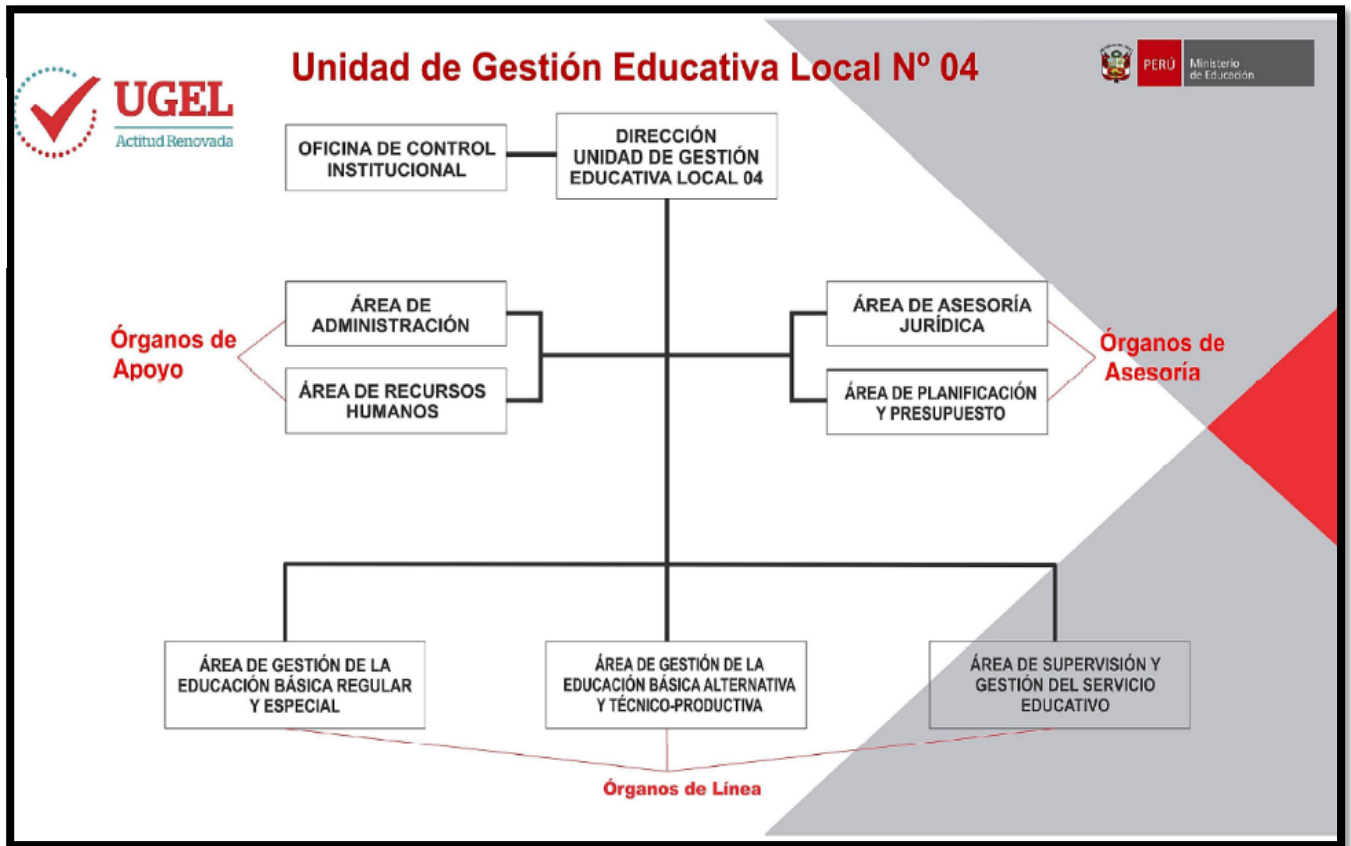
UGEL
Actitud Renovada

Unidad de Gestión Educativa Local Nº 04

PERÚ Ministerio de Educación

OFICINA DE CONTROL INSTITUCIONAL

DIRECCIÓN UNIDAD DE GESTIÓN EDUCATIVA LOCAL 04

Órganos de Apoyo

ÁREA DE ADMINISTRACIÓN

ÁREA DE RECURSOS HUMANOS

ÁREA DE ASESORÍA JURÍDICA

ÁREA DE PLANIFICACIÓN Y PRESUPUESTO

Órganos de Asesoría

ÁREA DE GESTIÓN DE LA EDUCACIÓN BÁSICA REGULAR Y ESPECIAL

ÁREA DE GESTIÓN DE LA EDUCACIÓN BÁSICA ALTERNATIVA Y TÉCNICO-PRODUCTIVA

ÁREA DE SUPERVISIÓN Y GESTIÓN DEL SERVICIO EDUCATIVO

Órganos de Línea